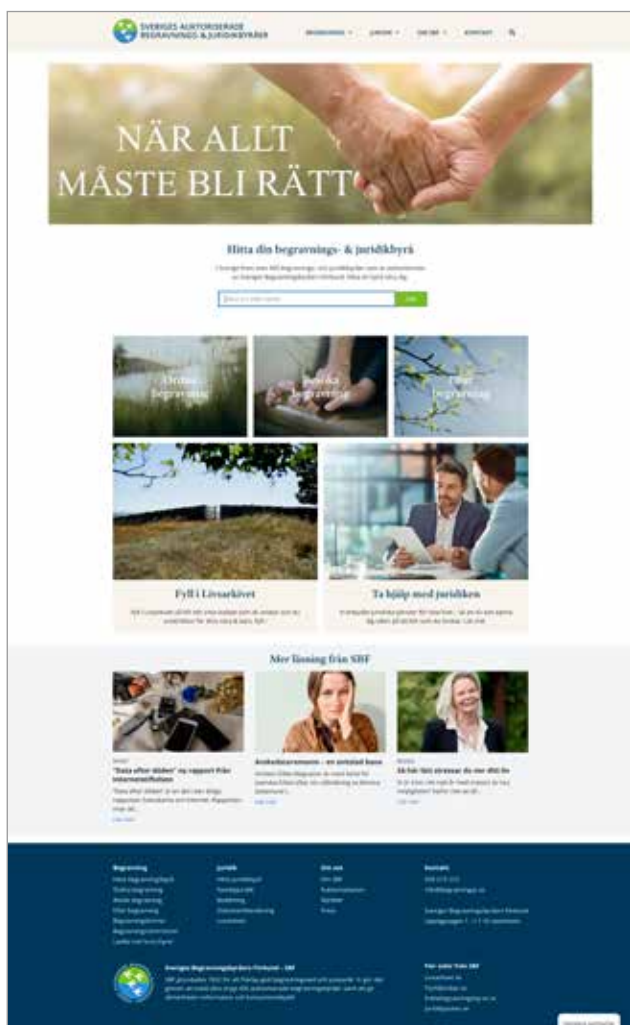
SVERIGES AUKTORISERADE BEGRAVNINGS- & JURIDIKBYRÅER

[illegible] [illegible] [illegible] KONTAKT

NÄR ALLT MÅSTE BLI RÄTT

Hitta din begravnings- & juridikbyrå

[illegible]

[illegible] SÖK

Ordna begravning

Förestå begravning

Efter begravning

Fyll i Livsarkivet

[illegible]

Ta hjälp med juridiken

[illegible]

Mer läsning från SBF

"Data efter döden" ny rapport från Internetstiftelsen

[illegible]

Läs mer

Arvsketeraremann – en ovanlig bana

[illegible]

Läs mer

Så hör jag det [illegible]

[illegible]

Läs mer

Begravning

Juridik

Om oss

Kontakt

Sveriges Begravningsbyråers Förbund – SBF

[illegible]